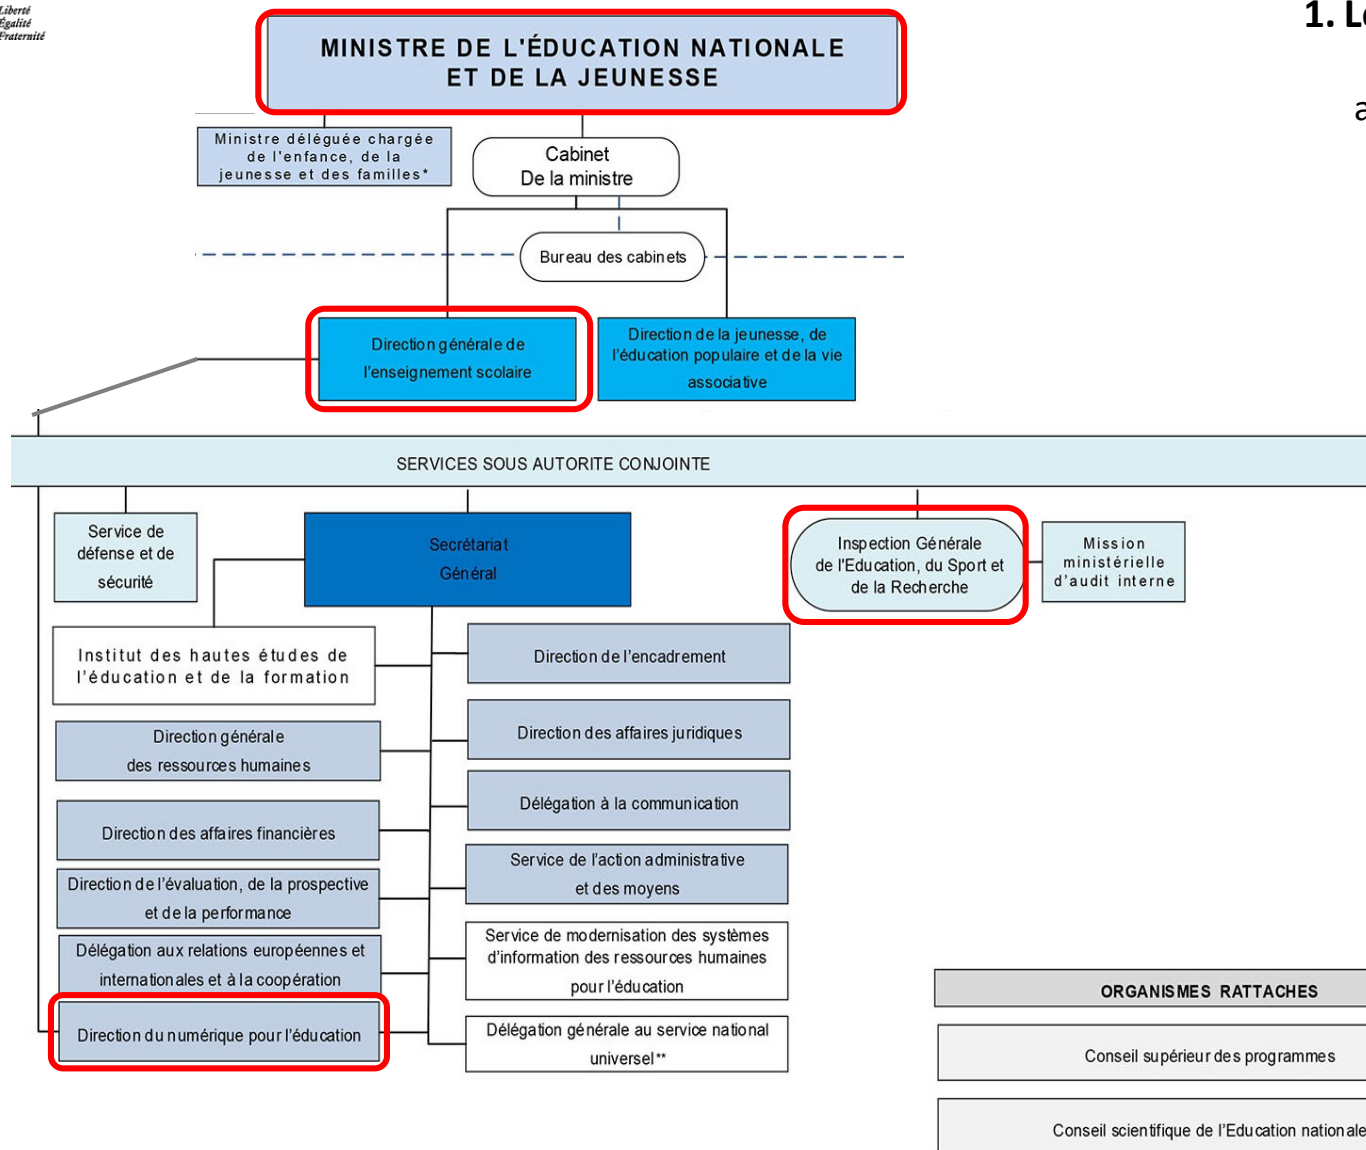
Liberté
Égalité
Fraternité

1. L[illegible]

a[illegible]

MINISTRE DE L'ÉDUCATION NATIONALE
ET DE LA JEUNESSE

Ministre déléguée chargée de l'enfance, de la jeunesse et des familles*

Cabinet
De la ministre

Bureau des cabinets

Direction générale de l'enseignement scolaire

Direction de la jeunesse, de l'éducation populaire et de la vie associative

SERVICES SOUS AUTORITE CONJOINTE

Service de défense et de sécurité

Secrétariat Général

Inspection Générale de l'Education, du Sport et de la Recherche

Mission ministérielle d'audit interne

Institut des hautes études de l'éducation et de la formation

Direction de l'encadrement

Direction générale des ressources humaines

Direction des affaires juridiques

Délégation à la communication

Direction des affaires financières

Service de l'action administrative et des moyens

Direction de l'évaluation, de la prospective et de la performance

Service de modernisation des systèmes d'information des ressources humaines pour l'éducation

Délégation aux relations européennes et internationales et à la coopération

Direction du numérique pour l'éducation

Délégation générale au service national universel**

ORGANISMES RATTACHES

Conseil supérieur des programmes

Conseil scientifique de l'Education nationale